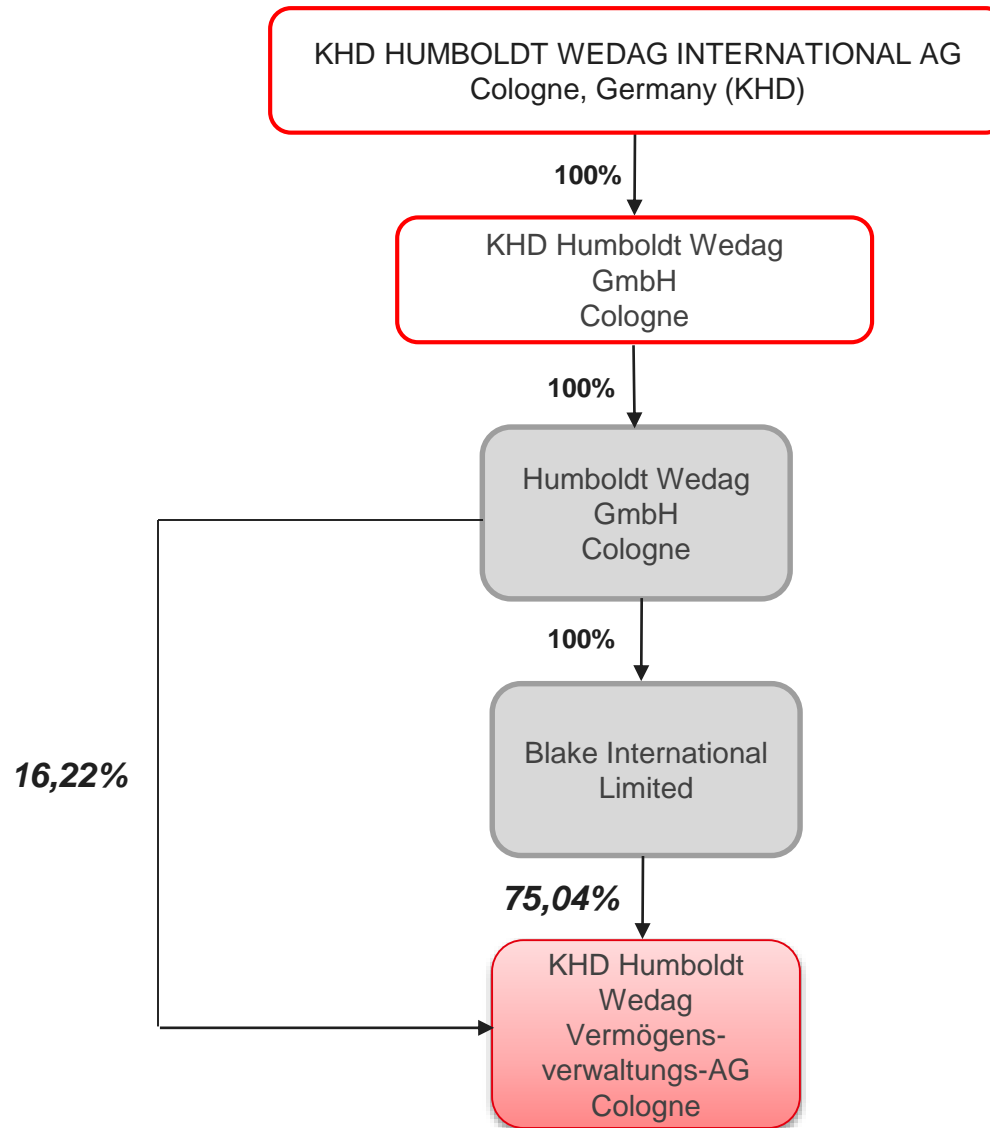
KHD HUMBOLDT WEDAG INTERNATIONAL AG
Cologne, Germany (KHD)

100%

KHD Humboldt Wedag
GmbH
Cologne

100%

Humboldt Wedag
GmbH
Cologne

100%

Blake International
Limited

16,22%

75,04%

KHD Humboldt
Wedag
Vermögensverwaltungs-AG
Cologne